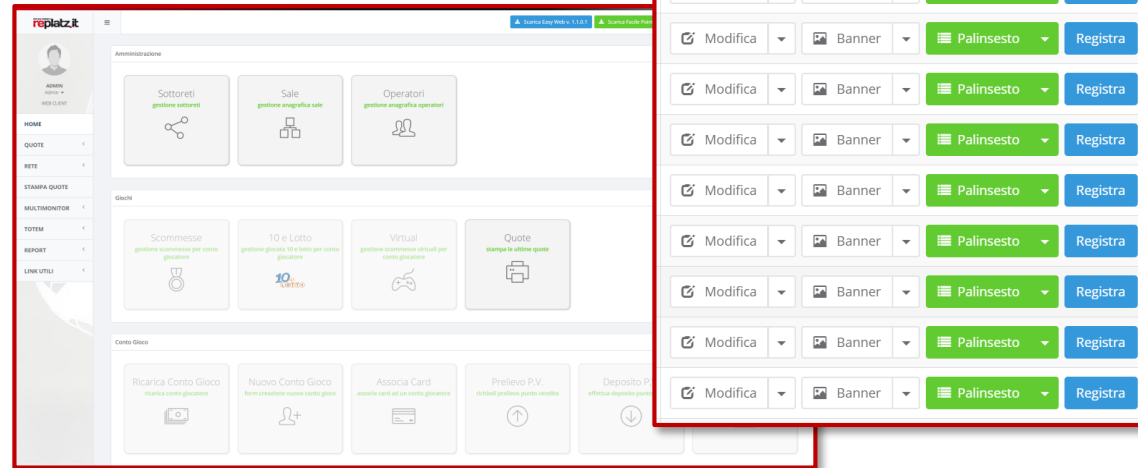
replatz.it

≡

Scarica Easy Web v. 1.1.0.1

Scarica Feede Palin

ADMIN
Admin ▾
WEB CLIENT

HOME
QUOTE
RETE
STAMPA QUOTE
MULTIMONITOR
TOTEM
REPORT
LINK UTILI

Amministrazione

Sottoreti
gestione sottoreti

Sale
gestione anagrafica sale

Operatori
gestione anagrafica operatori

Giochi

Scommesse
gestione scommesse per conto giocatore

10 e Lotto
gestione giocata 10 e lotto per conto giocatore

Virtual
gestione scommesse virtuali per conto giocatore

Quote
stampa le ultime quote

Conto Gioco

Ricarica Conto Gioco
ricarica conto giocatore

Nuovo Conto Gioco
form creazione nuovo conto gioco

Associa Card
associa card ad un conto giocatore

Prelievo P.V.
richiedi prelievo punto vendita

Deposito P.
effettua deposito punto

Modifica | Banner | Palinsesto | Registra
Modifica | Banner | Palinsesto | Registra
Modifica | Banner | Palinsesto | Registra
Modifica | Banner | Palinsesto | Registra
Modifica | Banner | Palinsesto | Registra
Modifica | Banner | Palinsesto | Registra
Modifica | Banner | Palinsesto | Registra
Modifica | Banner | Palinsesto | Registra